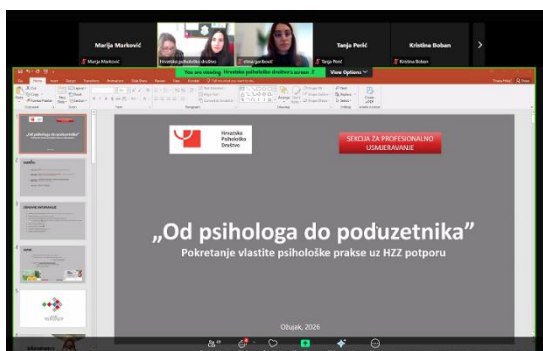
Marija Marković

Marija Marković

Hrvatsko psihološko društvo

slimar garibović

Tanja Perić

Tanja Perić

Kristina Boban

Kristina Boban

You are viewing Hrvatsko psihološko društvo's screen

View Options

Hrvatsko Psihološko Društvo

SEKCIJA ZA PROFESIONALNO USMJERAVANJE

„Od psihologa do poduzetnika"

Pokretanje vlastite psihološke prakse uz HZZ potporu

Ožujak, 2026